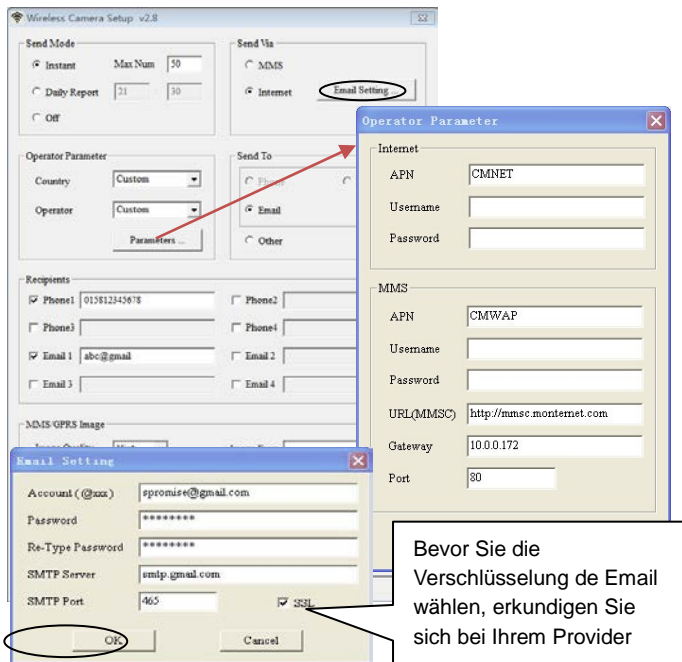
Wireless Camera Setup v2.8

Send Mode
Instant Max Num 50
Daily Report 21 30
Off

Send Via
MMS
Internet Email Setting

Operator Parameter
Country Custom
Operator Custom
Parameters ...

Send To
Phone
Email
Other

Recipients
Phone1 013812345678
Phone2
Phone3
Phone4
Email 1 abc@gmail
Email 2
Email 3
Email 4

MMS/GPRS Image

Operator Parameter
Internet
APN CMNET
Username
Password

MMS
APN CMWAP
Username
Password
URL(MMSC) http://mmsc.monternet.com
Gateway 10.0.0.172
Port 80

Email Setting
Account (@xxx) spromise@gmail.com
Password ********
Re-Type Password ********
SMTP Server smtp.gmail.com
SMTP Port 465
SSL
OK
Cancel

Bevor Sie die Verschlüsselung de Email wählen, erkundigen Sie sich bei Ihrem Provider